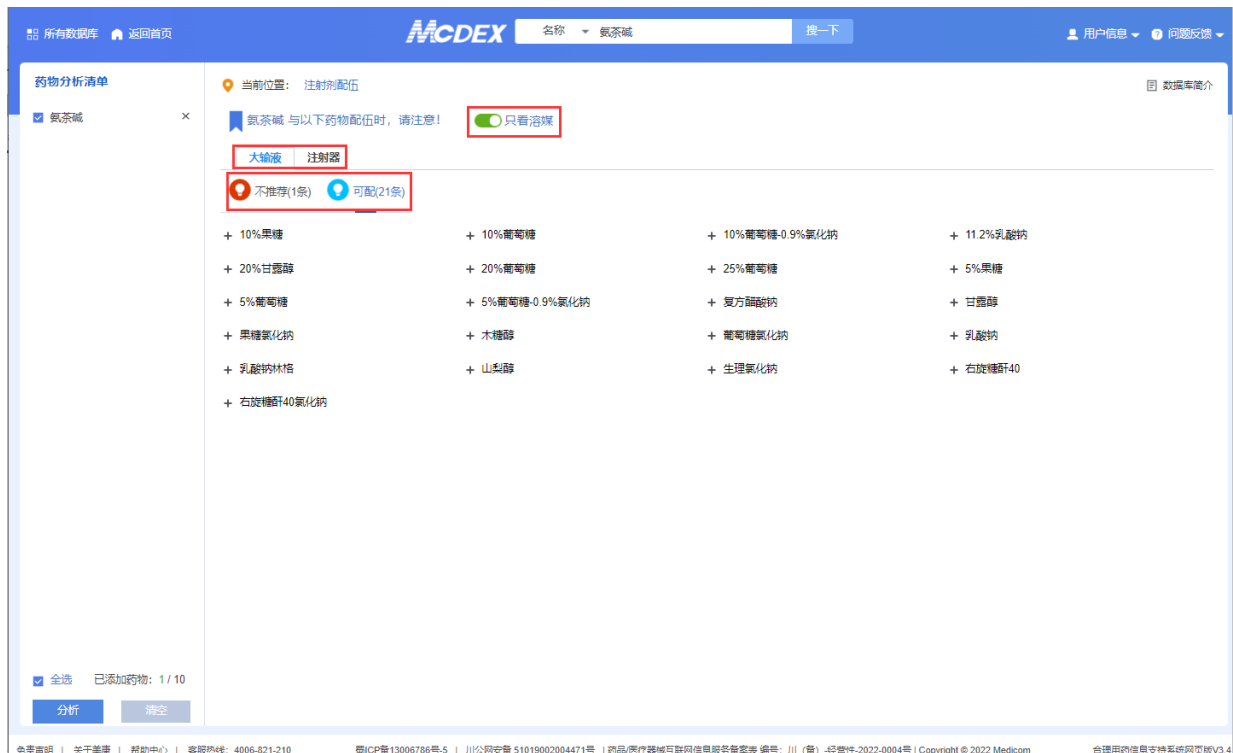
所有数据库 返回首页 MCDEX 名称 氨茶碱 搜一下 用户信息 问题反馈

药物分析清单

氨茶碱 ×

当前位置： 注射剂配伍

数据库简介

氨茶碱 与以下药物配伍时，请注意！ 只看溶媒

大输液 注射器

不推荐(1条) 可配(21条)

| | | | |
|---|---|---|---|
| + 10%果糖 | + 10%葡萄糖 | + 10%葡萄糖-0.9%氯化钠 | + 11.2%乳酸钠 |
| + 20%甘露醇 | + 20%葡萄糖 | + 25%葡萄糖 | + 5%果糖 |
| + 5%葡萄糖 | + 5%葡萄糖-0.9%氯化钠 | + 复方醋酸钠 | + 甘露醇 |
| + 果糖氯化钠 | + 木糖醇 | + 葡萄糖氯化钠 | + 乳酸钠 |
| + 乳酸钠林格 | + 山梨醇 | + 生理氯化钠 | + 右旋糖酐40 |
| + 右旋糖酐40氯化钠 | | | |

全选 已添加药物：1 / 10

分析 清空

免责声明 | 关于美康 | 帮助中心 | 客服热线：4006-821-210 蜀ICP备13006786号-5 | 川公网安备 51019002004471号 | 药品/医疗器械互联网信息服务备案 编号：川（备）-经营性-2022-0004号 | Copyright © 2022 Medicom 合理用药信息支持系统网页版V3.4